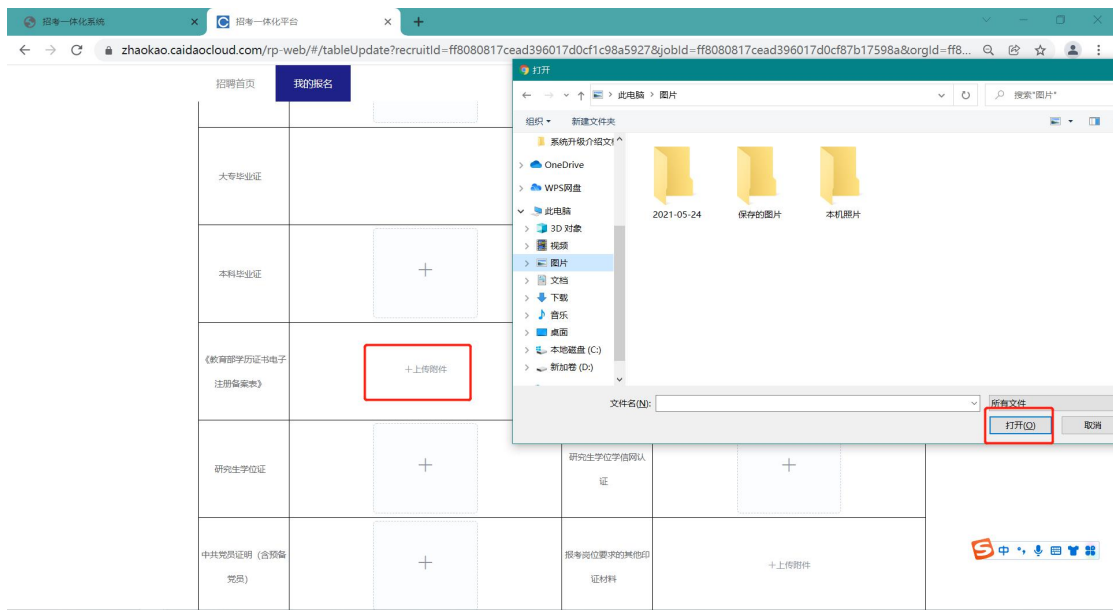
招考一体化系统
招考一体化平台
zhaokao.caidaocloud.com/rp-web/#/tableUpdate?recruitId=ff8080817cead396017d0cf1c98a5927&jobId=ff8080817cead396017d0cf87b17598a&orgId=ff8...
招聘首页
我的报名
大专毕业证
本科毕业证
+
《教育部学历证书电子注册备案表》
+上传附件
研究生学位证
+
研究生学位学信网认证
+
中共党员证明（含预备党员）
+
报考岗位要求的其他印证材料
+上传附件
打开
此电脑 > 图片
搜索"图片"
组织
新建文件夹
系统升级介绍文
OneDrive
WPS网盘
此电脑
3D 对象
视频
图片
文档
下载
音乐
桌面
本地磁盘 (C:)
新加卷 (D:)
2021-05-24
保存的图片
本机照片
文件名(N):
所有文件
打开(O)
取消
中